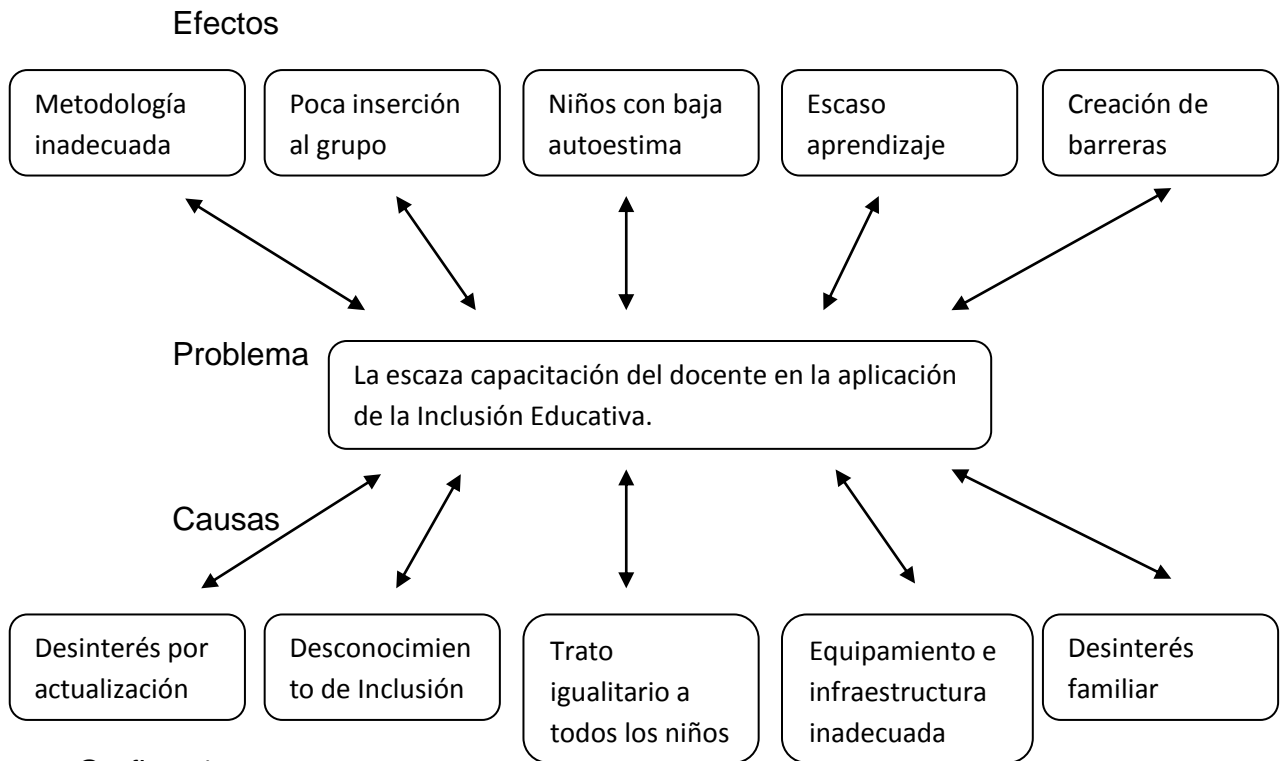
Efectos

Metodología inadecuada

Poca inserción al grupo

Niños con baja autoestima

Escaso aprendizaje

Creación de barreras

Problema

La escaza capacitación del docente en la aplicación de la Inclusión Educativa.

Causas

Desinterés por actualización

Desconocimiento de Inclusión

Trato igualitario a todos los niños

Equipamiento e infraestructura inadecuada

Desinterés familiar

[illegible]